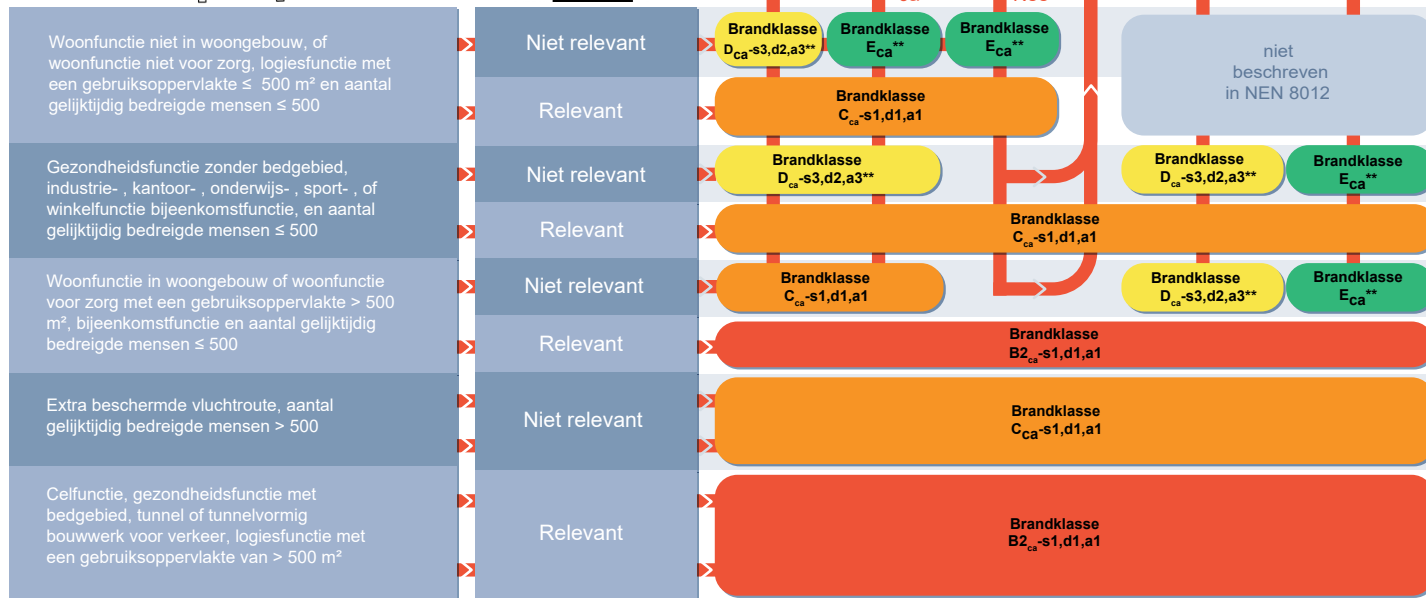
Woonfunctie niet in woongebouw, of woonfunctie niet voor zorg, logiesfunctie met een gebruiksoppervlakte ≤ 500 m² en aantal gelijktijdig bedreigde mensen ≤ 500

Niet relevant

Brandklasse $D_{ca}$-s3,d2,a3**

Brandklasse $E_{ca}$**

Brandklasse $E_{ca}$**

niet beschreven in NEN 8012

Relevant

Brandklasse $C_{ca}$-s1,d1,a1

Gezondheidsfunctie zonder bedgebied, industrie- , kantoor- , onderwijs- , sport- , of winkelfunctie bijeenkomstfunctie, en aantal gelijktijdig bedreigde mensen ≤ 500

Niet relevant

Brandklasse $D_{ca}$-s3,d2,a3**

Brandklasse $D_{ca}$-s3,d2,a3**

Brandklasse $E_{ca}$**

Relevant

Brandklasse $C_{ca}$-s1,d1,a1

Woonfunctie in woongebouw of woonfunctie voor zorg met een gebruiksoppervlakte > 500 m², bijeenkomstfunctie en aantal gelijktijdig bedreigde mensen ≤ 500

Niet relevant

Brandklasse $C_{ca}$-s1,d1,a1

Brandklasse $D_{ca}$-s3,d2,a3**

Brandklasse $E_{ca}$**

Relevant

Brandklasse $B2_{ca}$-s1,d1,a1

Extra beschermde vluchtroute, aantal gelijktijdig bedreigde mensen > 500

Niet relevant

Brandklasse $C_{ca}$-s1,d1,a1

Celfunctie, gezondheidsfunctie met bedgebied, tunnel of tunnelvormig bouwwerk voor verkeer, logiesfunctie met een gebruiksoppervlakte van > 500 m²

Relevant

Brandklasse $B2_{ca}$-s1,d1,a1